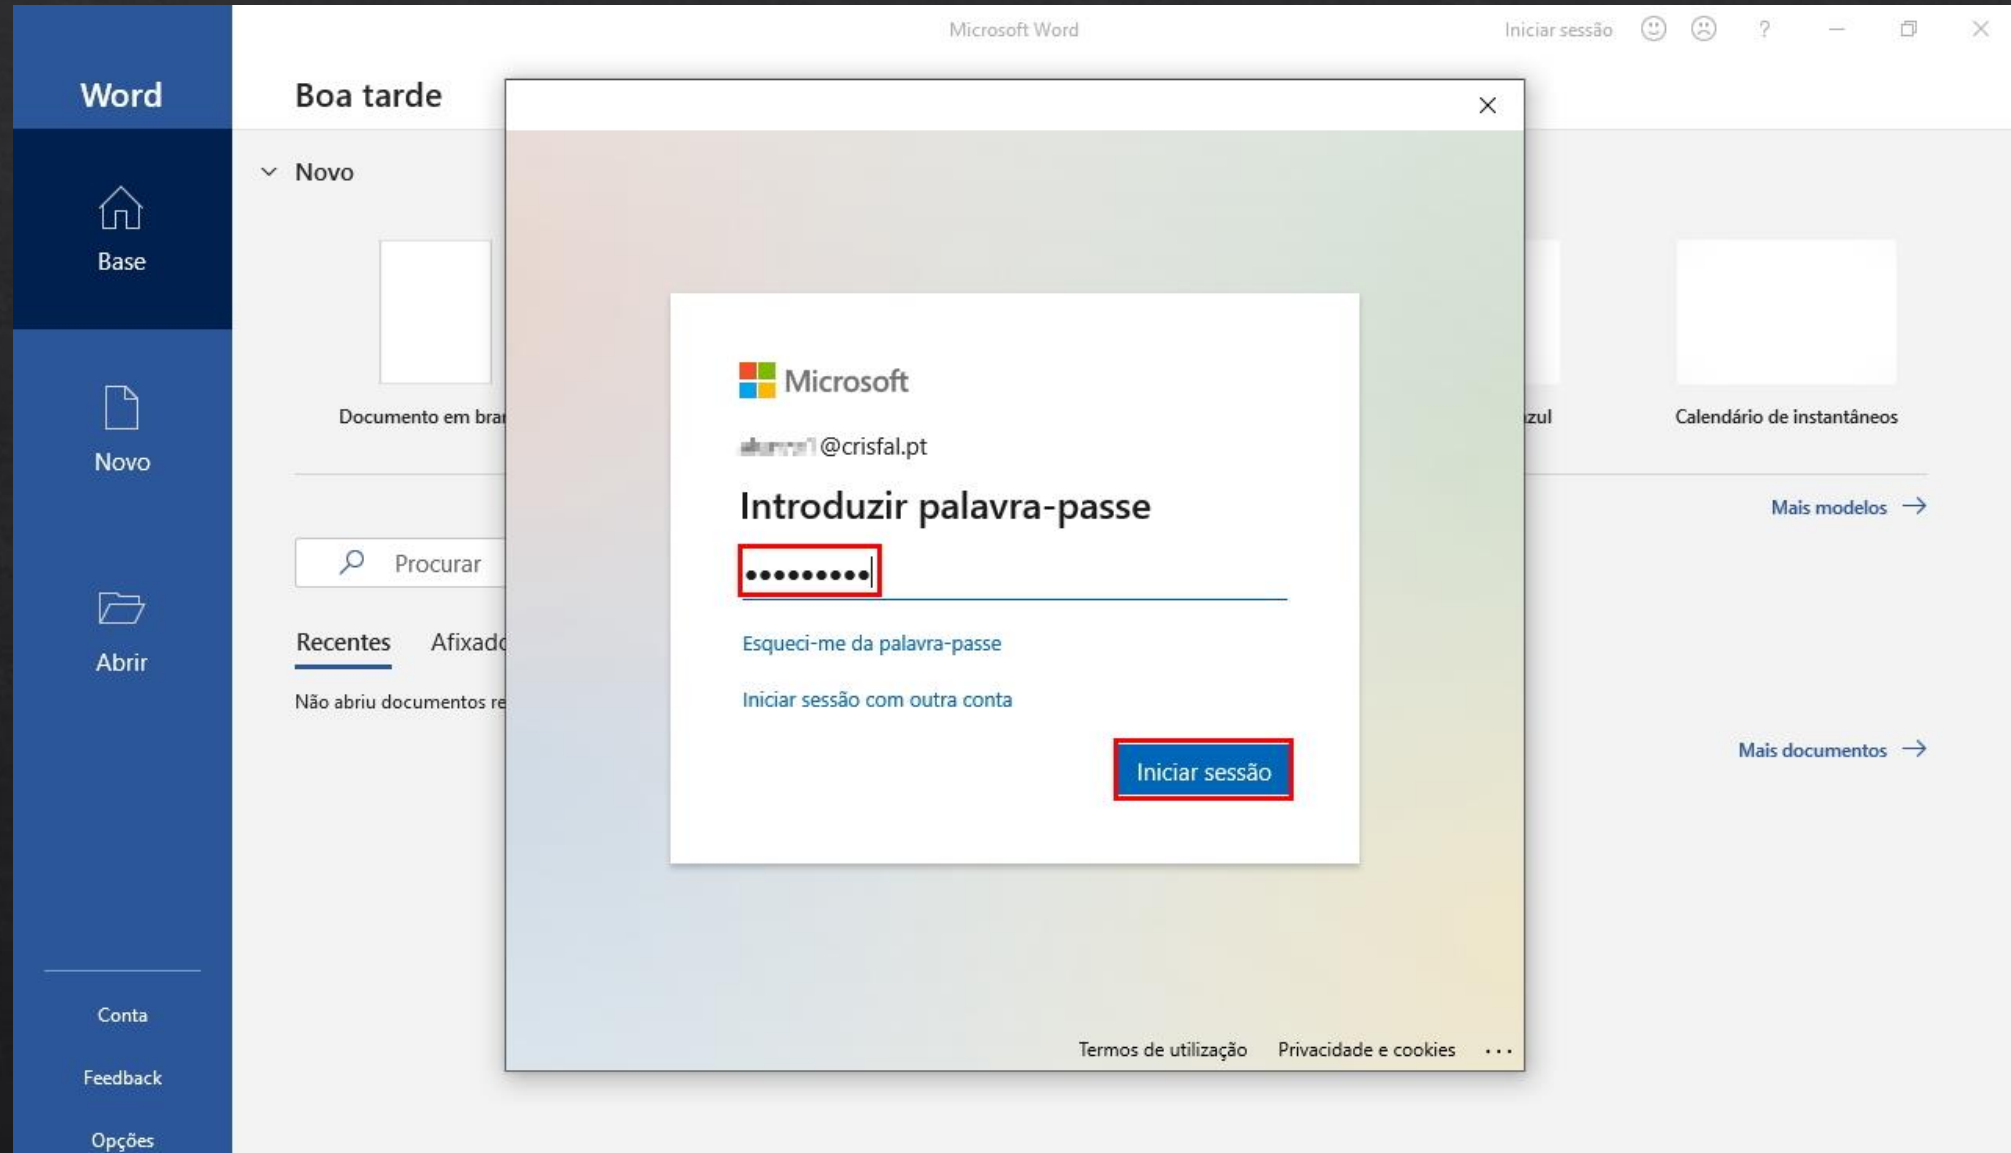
Microsoft Word

Iniciar sessão

?

Word

Base

Novo

Abrir

Conta

Feedback

Opções

Boa tarde

Novo

Documento em bra

zul

Calendário de instantâneos

Mais modelos →

Procurar

Recentes

Afixado

Não abriu documentos re

Mais documentos →

Microsoft

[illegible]@crisfal.pt

Introduzir palavra-passe

•••••••••

Esqueci-me da palavra-passe

Iniciar sessão com outra conta

Iniciar sessão

Termos de utilização

Privacidade e cookies

...